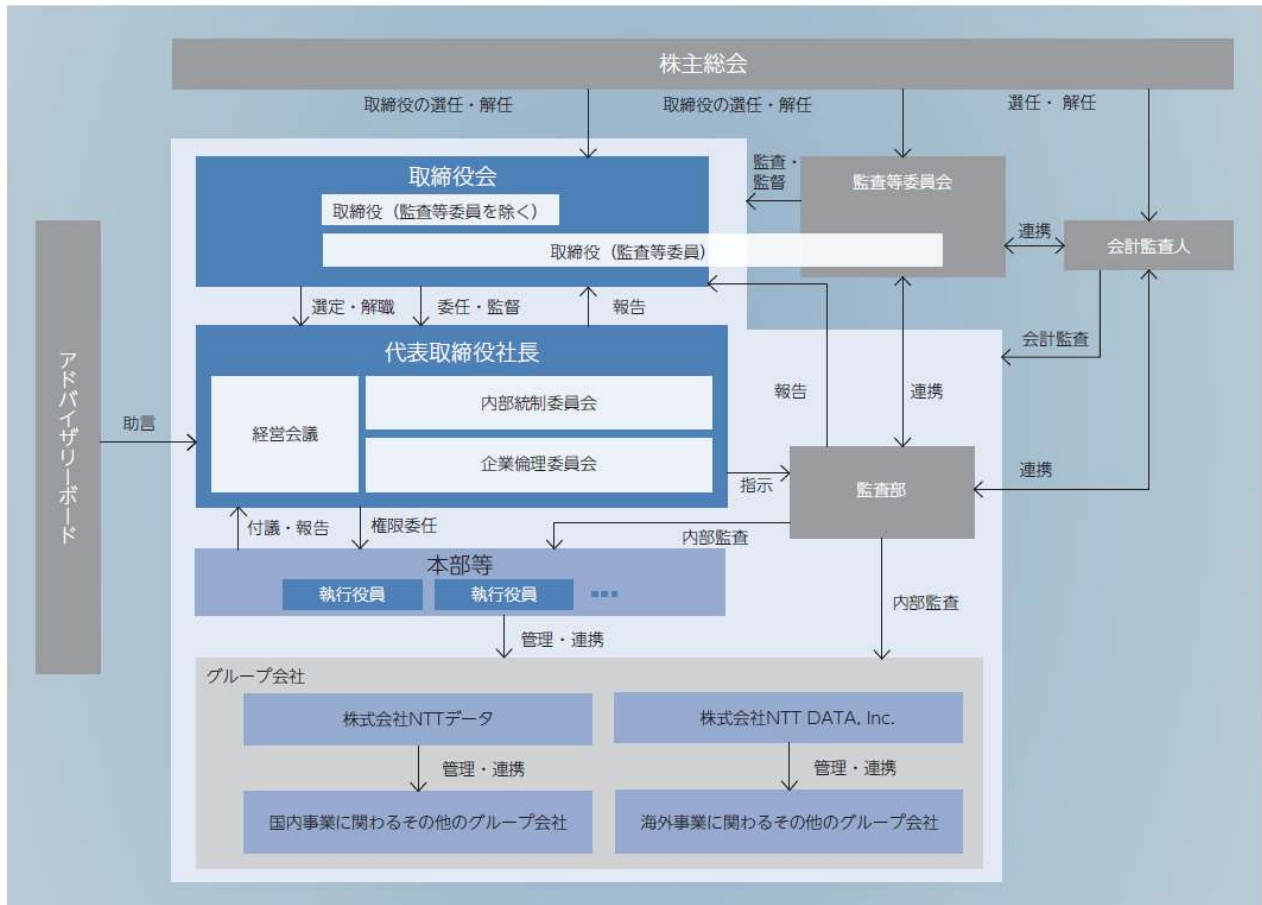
株主総会

取締役の選任・解任

取締役の選任・解任

選任・解任

取締役会

取締役（監査等委員を除く）

取締役（監査等委員）

監査・監督

監査等委員会

連携

会計監査人

選定・解職

委任・監督

報告

会計監査

代表取締役社長

経営会議

内部統制委員会

企業倫理委員会

報告

連携

アドバイザリーボード

助言

指示

監査部

連携

付議・報告

権限委任

内部監査

本部等

執行役員

執行役員

内部監査

管理・連携

グループ会社

株式会社NTTデータ

株式会社NTT DATA, Inc.

管理・連携

管理・連携

国内事業に関わるその他のグループ会社

海外事業に関わるその他のグループ会社